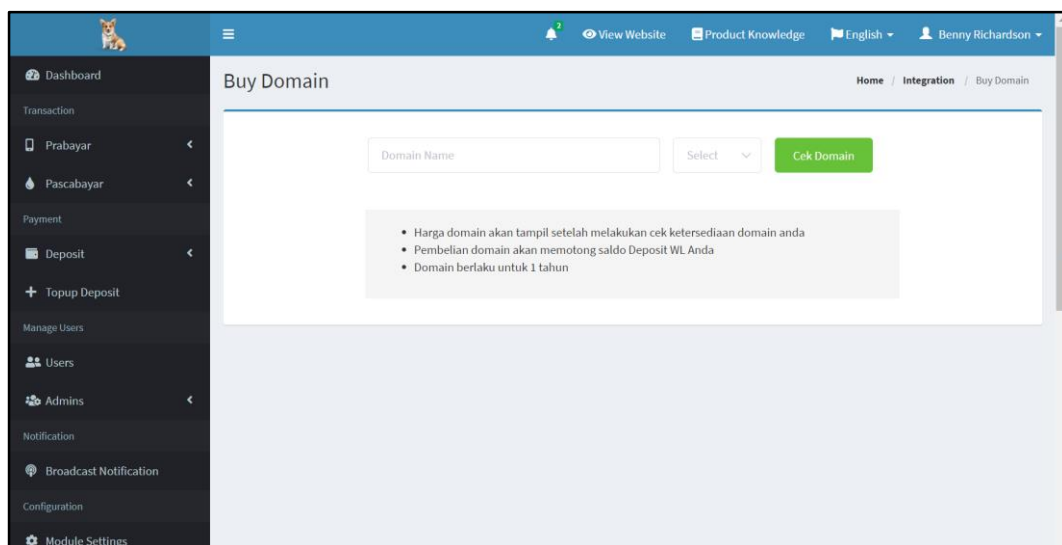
2 View Website Product Knowledge English Benny Richardson

Dashboard
Transaction
Prabayar
Pascabayar
Payment
Deposit
Topup Deposit
Manage Users
Users
Admins
Notification
Broadcast Notification
Configuration
Module Settings

Buy Domain

Home / Integration / Buy Domain

Domain Name
Select
Cek Domain

- Harga domain akan tampil setelah melakukan cek ketersediaan domain anda
- Pembelian domain akan memotong saldo Deposit WL Anda
- Domain berlaku untuk 1 tahun